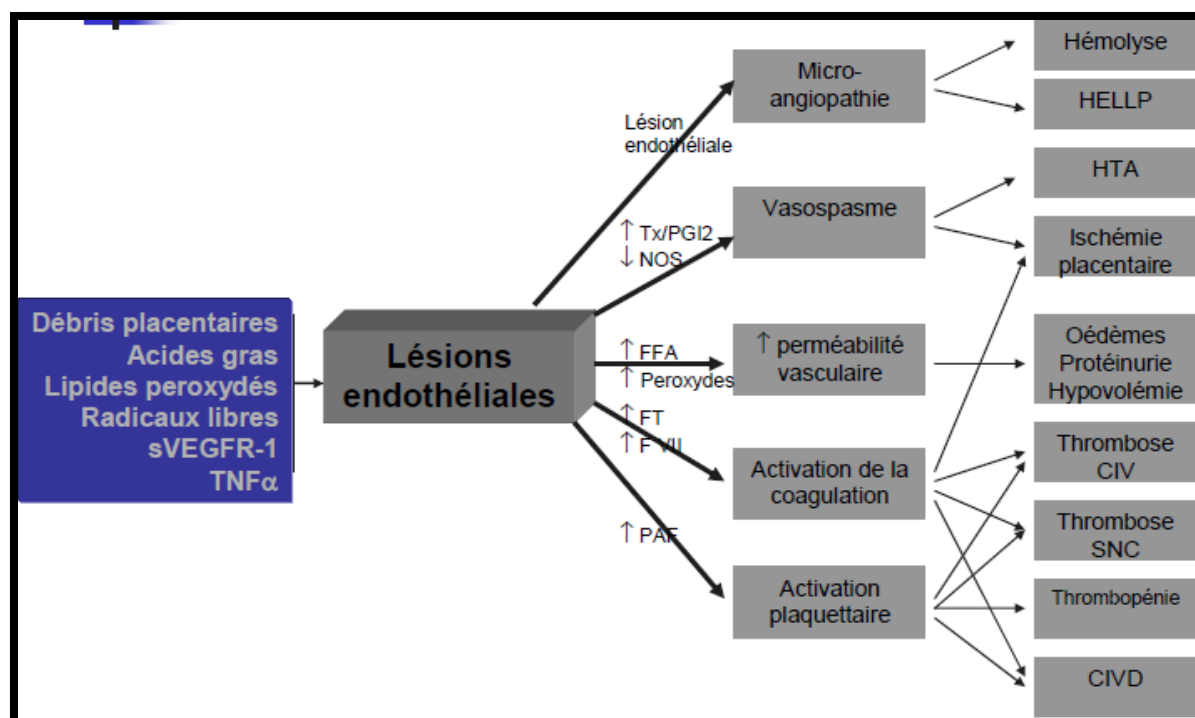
Débris placentaires
Acides gras
Lipides peroxydés
Radicaux libres
sVEGFR-1
TNFα

Lésions endothéliales

Lésion endothéliale

↑ Tx/PGI2
↓ NOS

↑ FFA
↑ Peroxydes

↑ FT
↑ F VII

↑ PAF

Micro-angiopathie

Vasospasme

↑ perméabilité vasculaire

Activation de la coagulation

Activation plaquettaire

Hémolyse

HELLP

HTA

Ischémie placentaire

Oédèmes
Protéinurie
Hypovolémie

Thrombose CIV

Thrombose SNC

Thrombopénie

CIVD